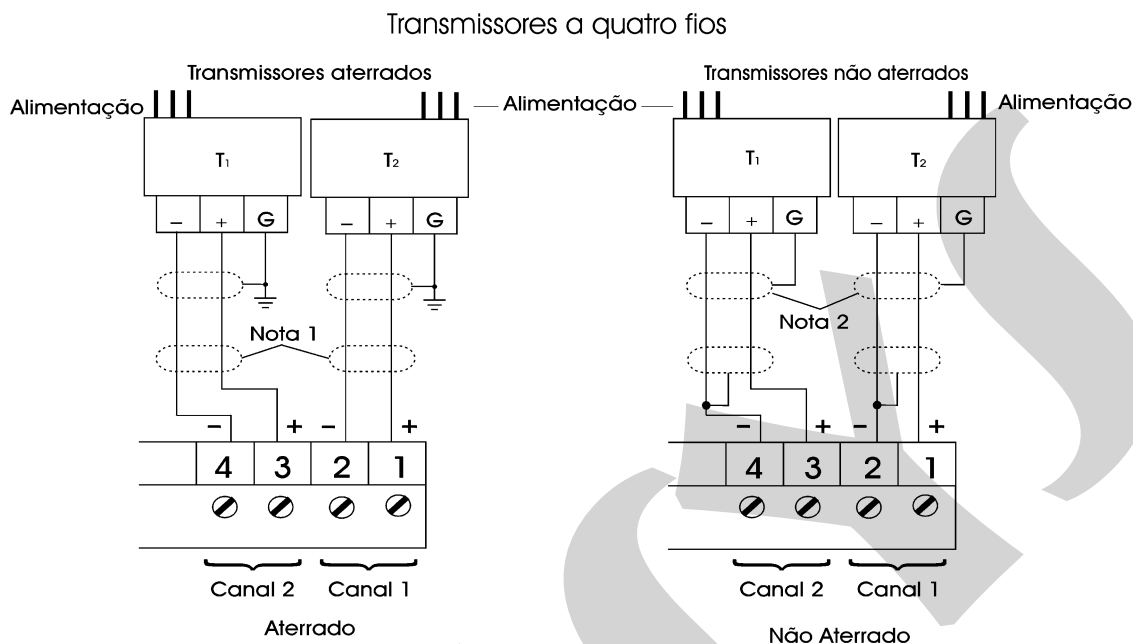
Transmissores a quatro fios

Transmissores aterrados

Alimentação

$T_1$

– + G

$T_2$

– + G

Alimentação

Nota 1

– + – +

4 3 2 1

Canal 2 Canal 1

Aterrado

Transmissores não aterrados

Alimentação

$T_1$

– + G

$T_2$

– + G

Nota 2

– + – +

4 3 2 1

Canal 2 Canal 1

Não Aterrado